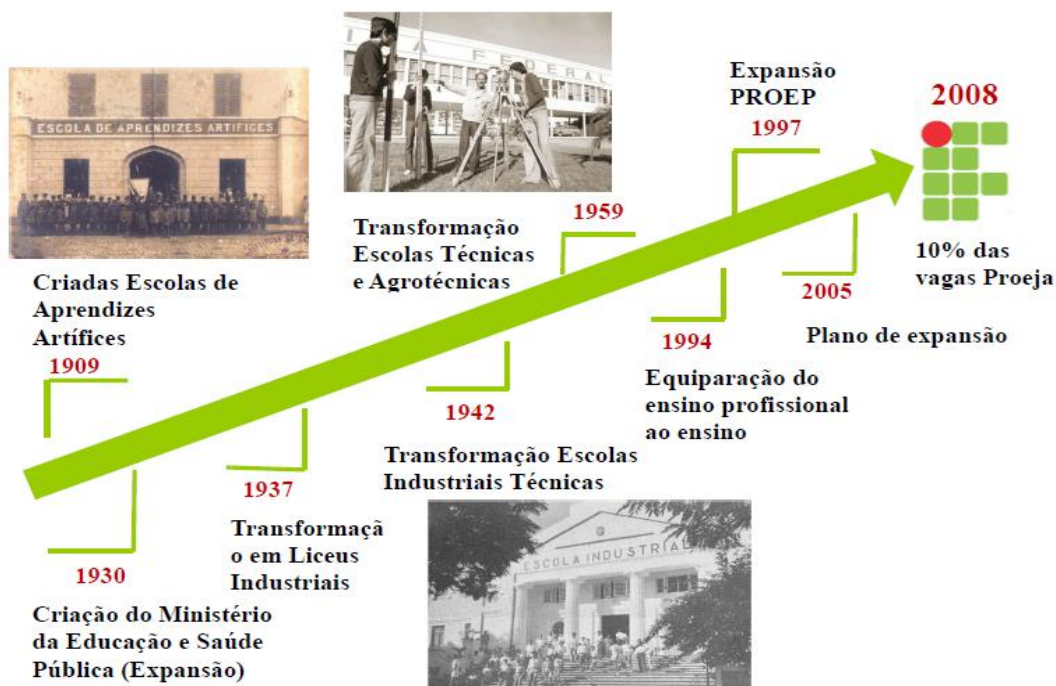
ESCOLA DE APRENDIZES ARTIFICES

Criadas Escolas de Aprendizes Artífices

1909

FEDERAL

Transformação Escolas Técnicas e Agrotécnicas

1959

Expansão PROEP

1997

2008

10% das vagas Proeja

2005

Plano de expansão

1994

Equiparação do ensino profissional ao ensino

1942

Transformação Escolas Industriais Técnicas

1937

Transformação em Liceus Industriais

1930

Criação do Ministério da Educação e Saúde Pública (Expansão)

ESCOLA INDUSTRIAL